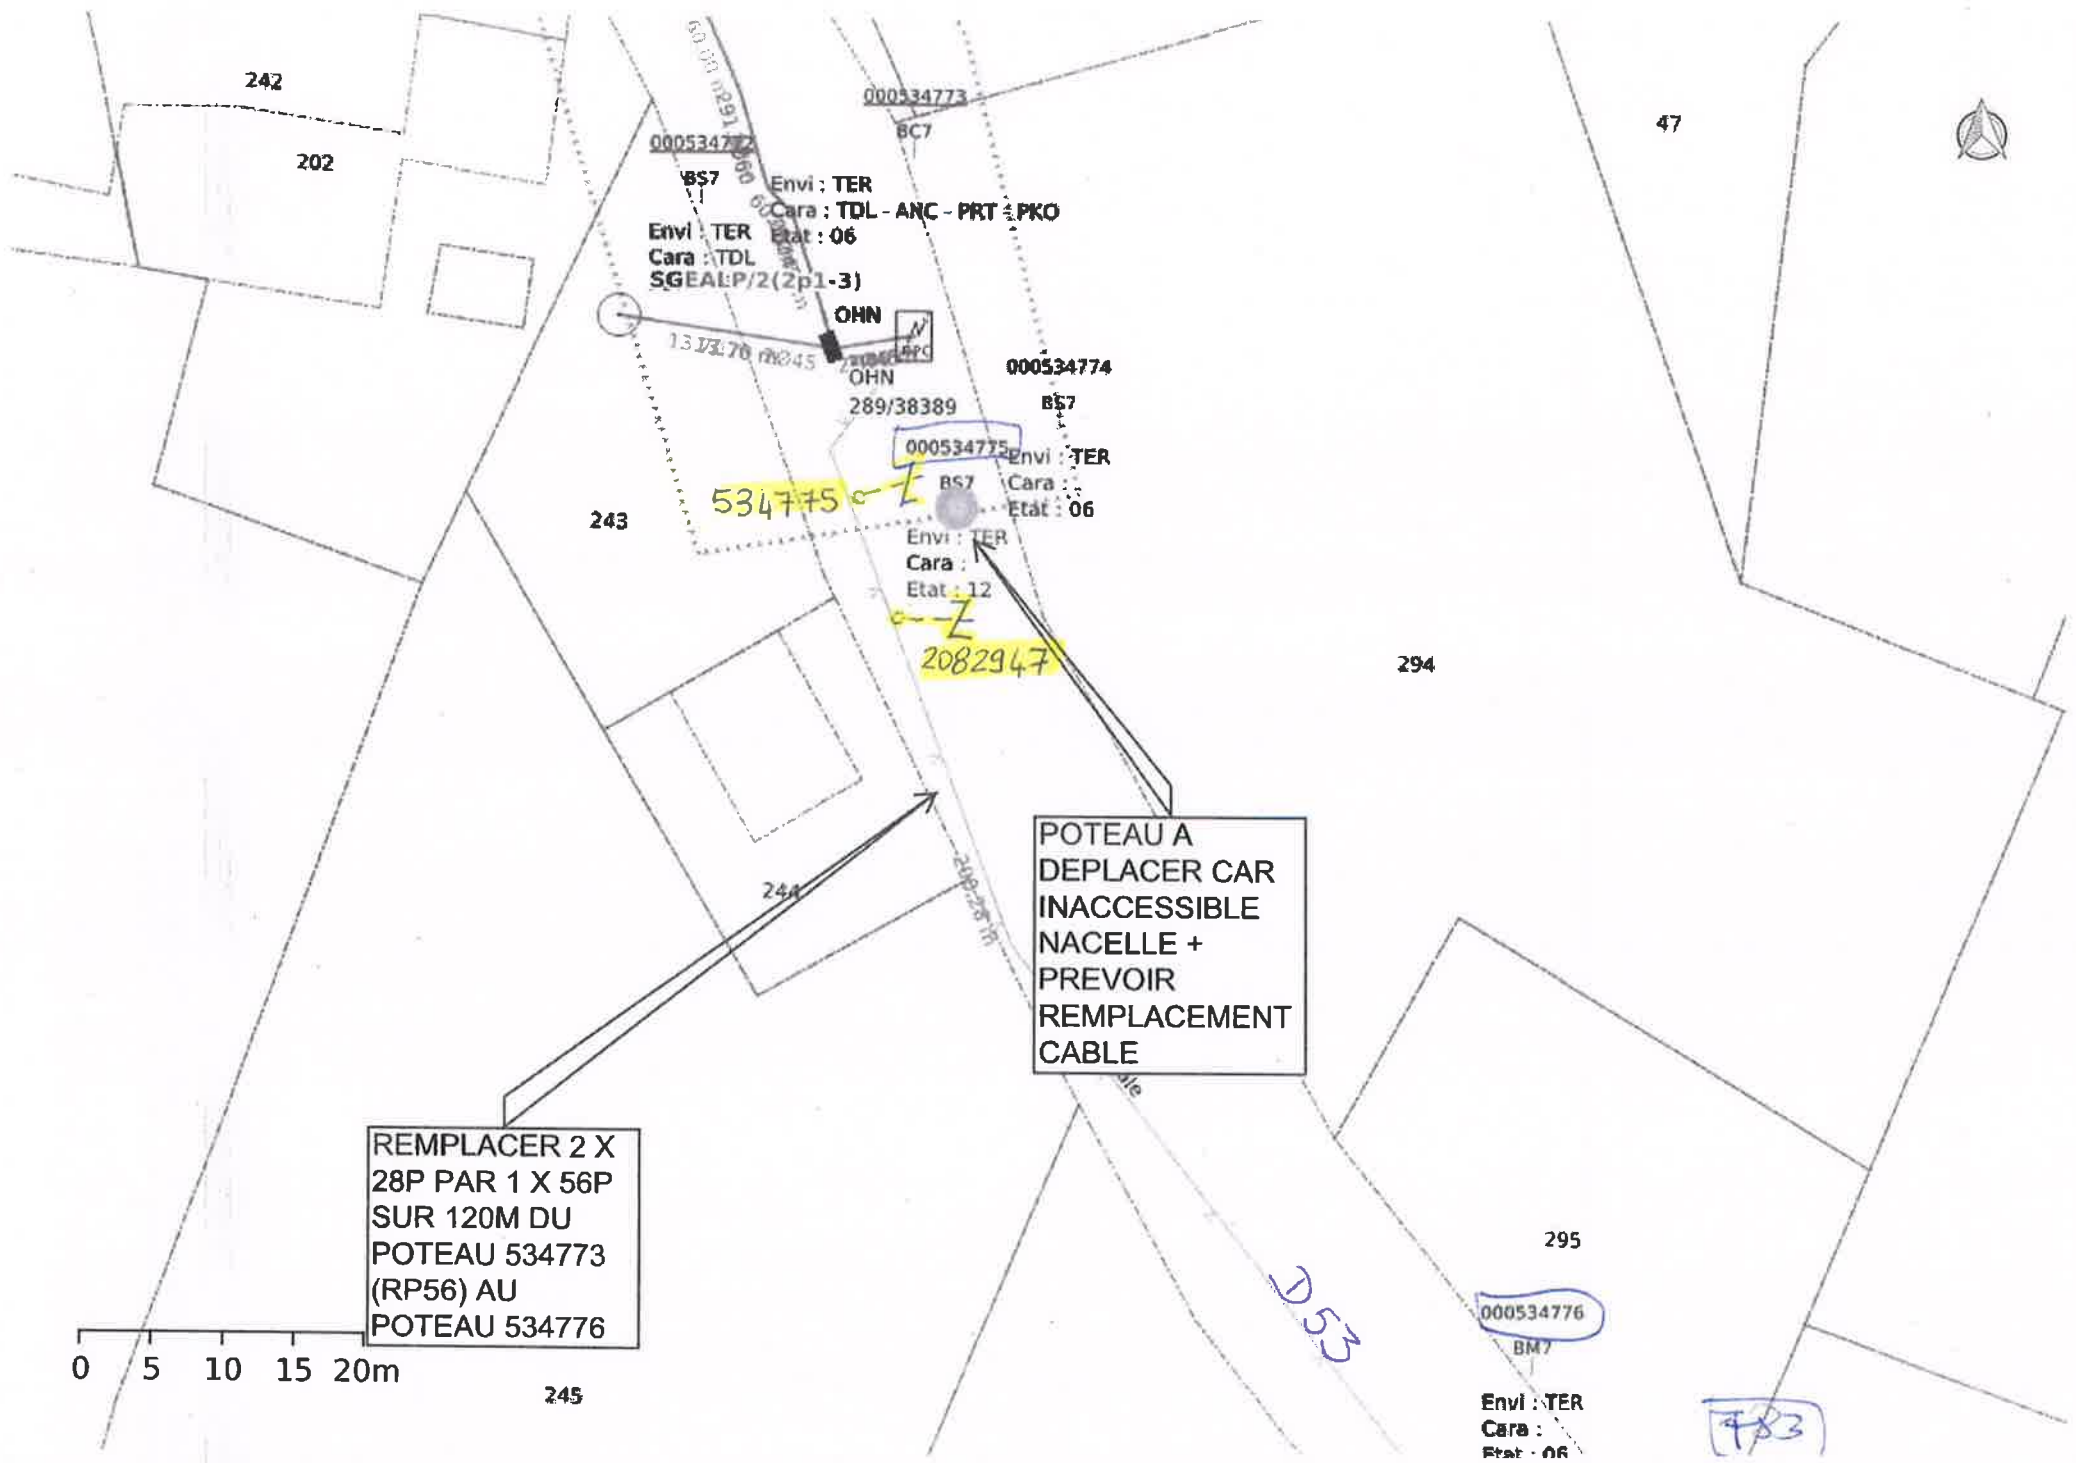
242

202

000534773
BC7

47

000534772
BS7

Envi : TER
Cara : TDL - ANC - PRT - PKO
Etat : 06

Envi : TER
Cara : TDL
SGEAL:P/2(2p1-3)

OHN

13 1/3.70 m045

OHN
289/38389

000534774
BS7

000534775
Envi : TER
Cara :
Etat : 06

534775

BS7

243

Envi : TER
Cara :
Etat : 12

2082947

294

244

209.25 m

POTEAU A DEPLACER CAR INACCESSIBLE NACELLE + PREVOIR REMPLACEMENT CABLE

REMPLACER 2 X 28P PAR 1 X 56P SUR 120M DU POTEAU 534773 (RP56) AU POTEAU 534776

0 5 10 15 20m

245

295

D53

000534776
BM7

Envi : TER
Cara :
Etat : 06

F83